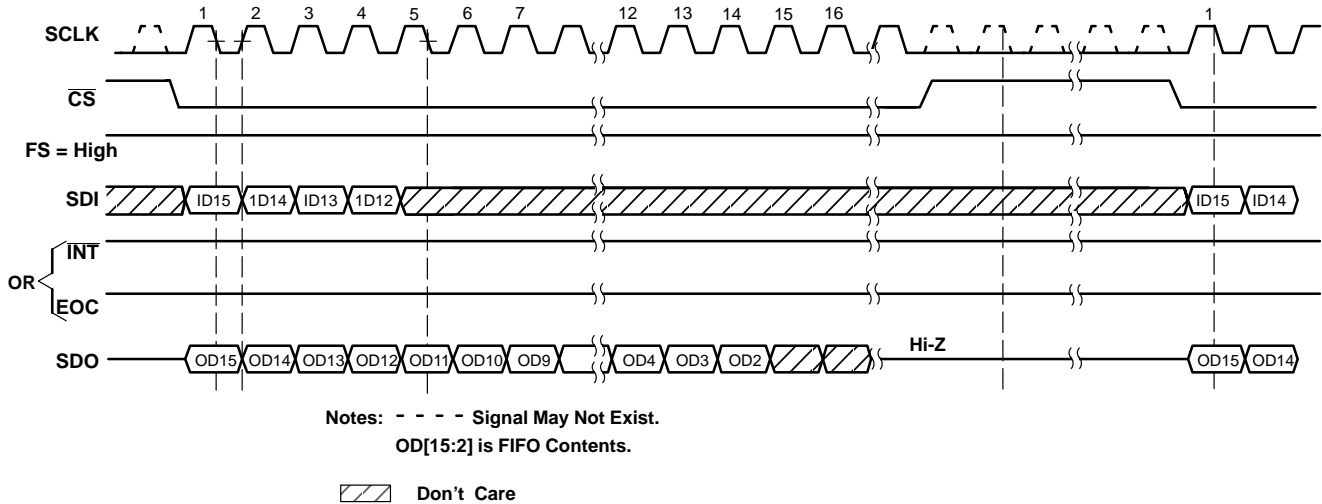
SCLK 1 2 3 4 5 6 7 12 13 14 15 16 1

$\overline{CS}$

FS = High

SDI ID15 1D14 ID13 1D12 ID15 ID14

OR $\overline{INT}$ $\overline{EOC}$

SDO OD15 OD14 OD13 OD12 OD11 OD10 OD9 OD4 OD3 OD2 Hi-Z OD15 OD14

Notes: - - - - Signal May Not Exist.
OD[15:2] is FIFO Contents.

Don't Care